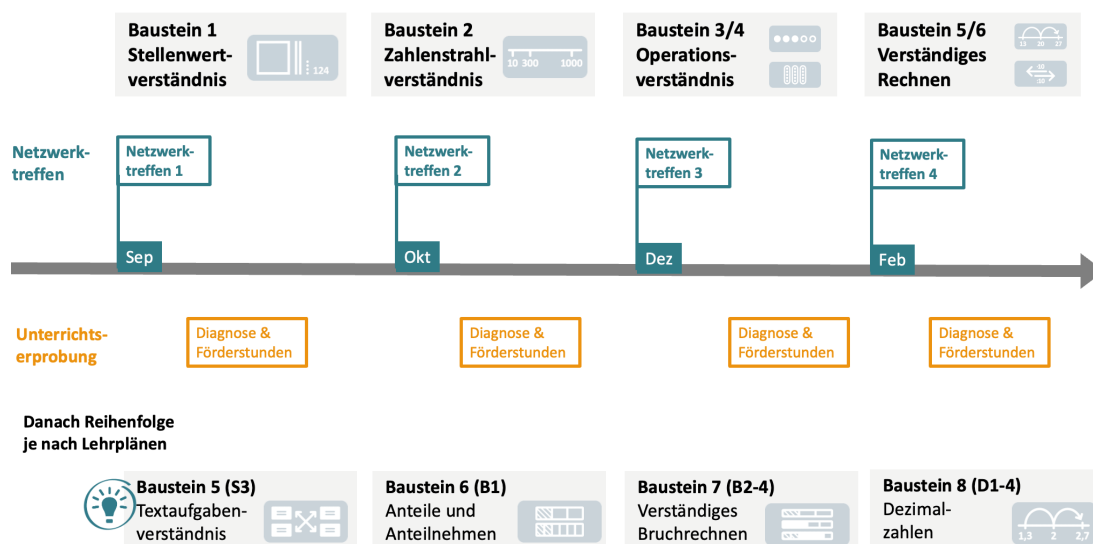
Baustein 1
Stellenwertverständnis

124

Baustein 2
Zahlenstrahlverständnis

10 300 1000

Baustein 3/4
Operationsverständnis

Baustein 5/6
Verständiges Rechnen

13 20 27

Netzwerktreffen

Netzwerktreffen 1

Netzwerktreffen 2

Netzwerktreffen 3

Netzwerktreffen 4

Sep

Okt

Dez

Feb

Unterrichtserprobung

Diagnose & Förderstunden

Diagnose & Förderstunden

Diagnose & Förderstunden

Diagnose & Förderstunden

Danach Reihenfolge je nach Lehrplänen

Baustein 5 (S3)
Textaufgabenverständnis

Baustein 6 (B1)
Anteile und Anteilnehmen

Baustein 7 (B2-4)
Verständiges Bruchrechnen

Baustein 8 (D1-4)
Dezimalzahlen

1,3 2 2,7